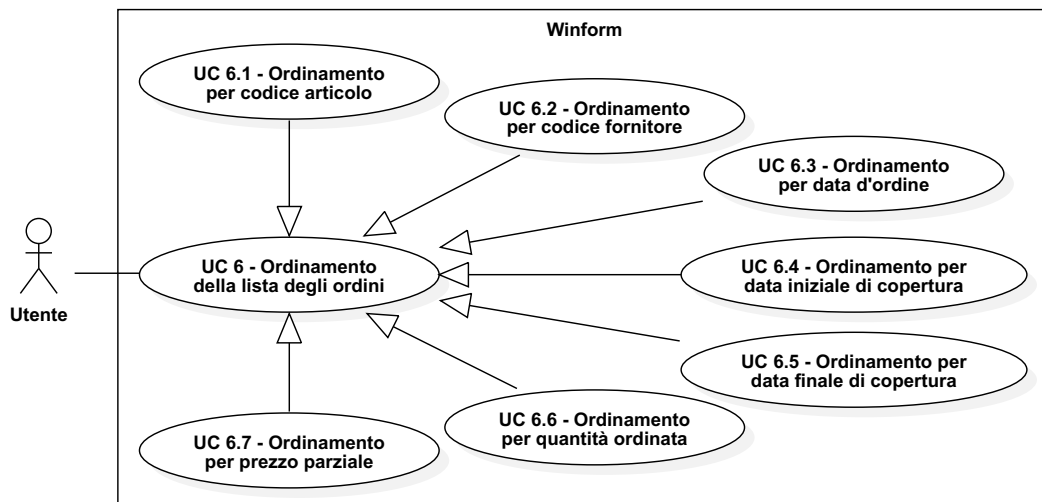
Winform

UC 6.1 - Ordinamento per codice articolo

UC 6.2 - Ordinamento per codice fornitore

UC 6.3 - Ordinamento per data d'ordine

UC 6 - Ordinamento della lista degli ordini

UC 6.4 - Ordinamento per data iniziale di copertura

Utente

UC 6.5 - Ordinamento per data finale di copertura

UC 6.6 - Ordinamento per quantità ordinata

UC 6.7 - Ordinamento per prezzo parziale